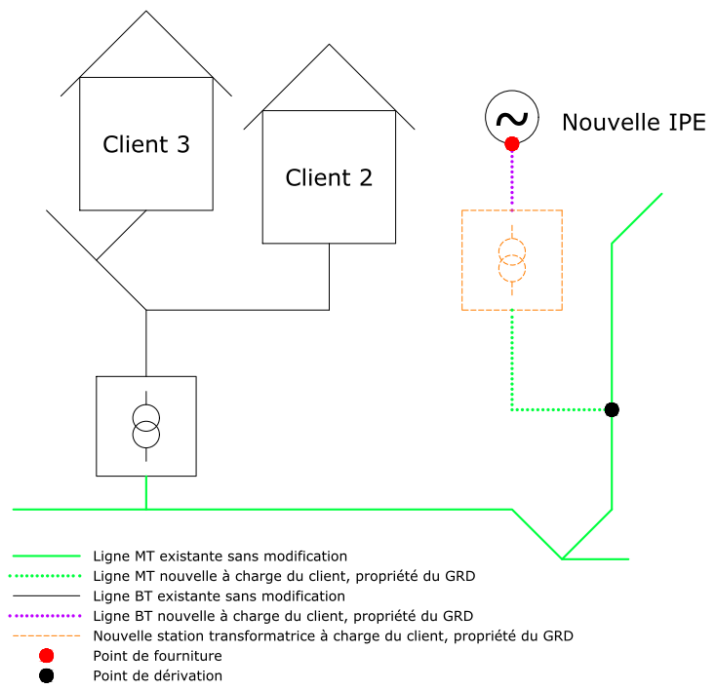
Client 3

Client 2

Nouvelle IPE

Ligne MT existante sans modification
Ligne MT nouvelle à charge du client, propriété du GRD
Ligne BT existante sans modification
Ligne BT nouvelle à charge du client, propriété du GRD
Nouvelle station transformatrice à charge du client, propriété du GRD
Point de fourniture
Point de dérivation